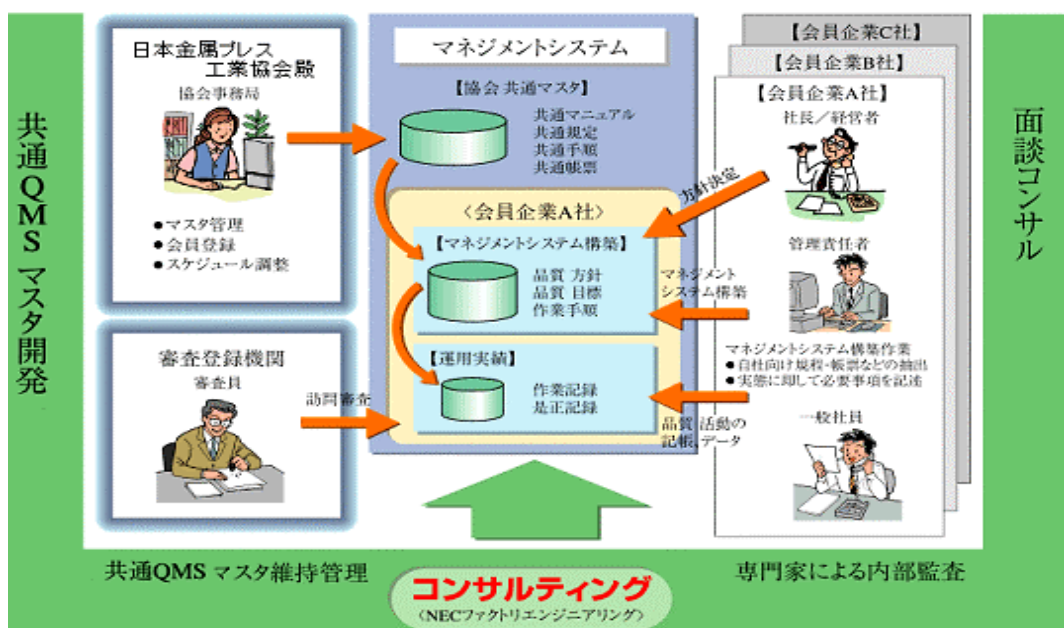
共通QMSマスタ開発

日本金属プレス工業協会殿

協会事務局

●マスタ管理
●会員登録
●スケジュール調整

審査登録機関

審査員

訪問審査

マネジメントシステム

【協会共通マスタ】

共通マニュアル
共通規定
共通手順
共通帳票

〈会員企業A社〉

【マネジメントシステム構築】

品質 方針
品質 目標
作業手順

【運用実績】

作業記録
是正記録

【会員企業C社】
【会員企業B社】
【会員企業A社】

社長／経営者

方針決定

管理責任者

マネジメントシステム構築

マネジメントシステム構築作業
●自社向け規程・帳票などの抽出
●実態に即して必要事項を記述

一般社員

品質 活動の記帳・データ

面談コンサル

共通QMS マスタ維持管理

コンサルティング
（NECファクトリエンジニアリング）

専門家による内部監査